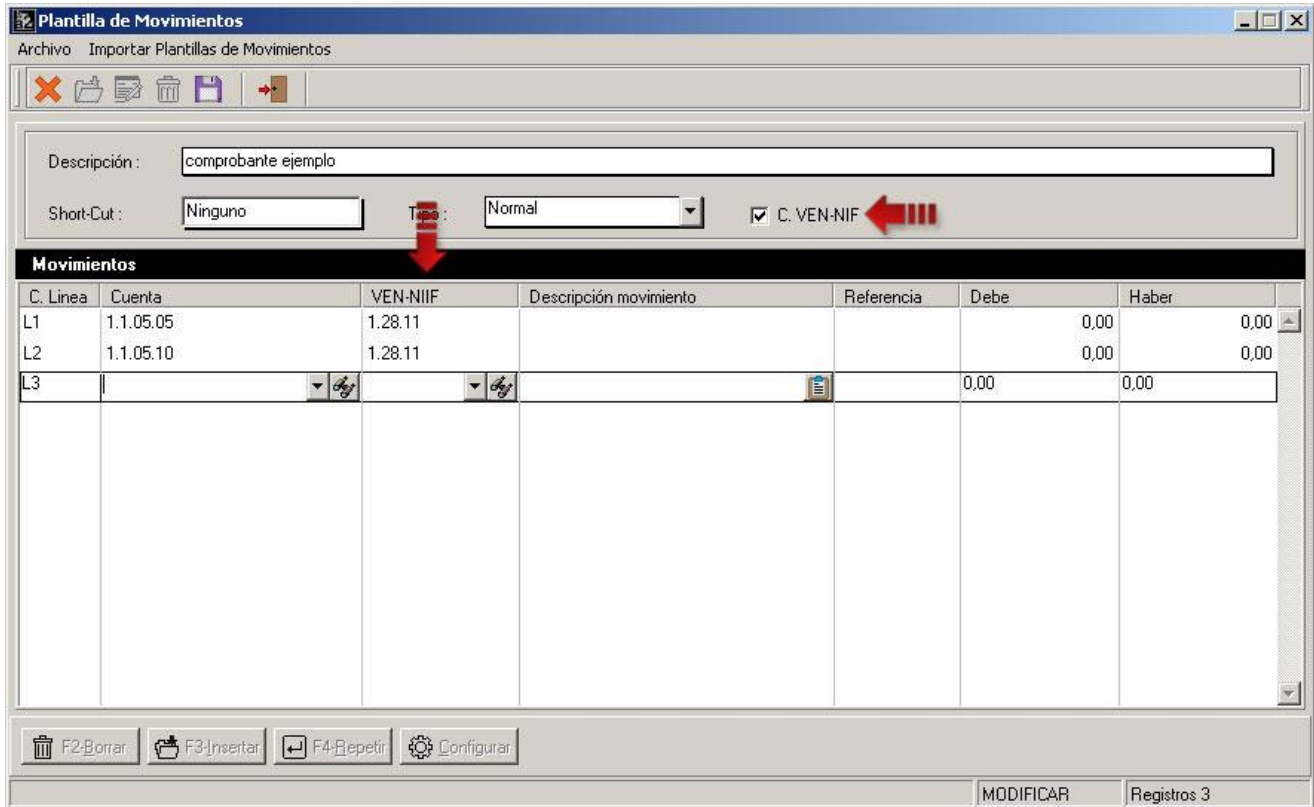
Plantilla de Movimientos

Archivo Importar Plantillas de Movimientos

Descripción : comprobante ejemplo

Short-Cut : Ninguno

Tipo : Normal

C. VEN-NIF

Movimientos

| C. Linea | Cuenta | VEN-NIIF | Descripción movimiento | Referencia | Debe | Haber |
|---|---|---|---|---|---|---|
| L1 | 1.1.05.05 | 1.28.11 | | | 0,00 | 0,00 |
| L2 | 1.1.05.10 | 1.28.11 | | | 0,00 | 0,00 |
| L3 | | | | | 0,00 | 0,00 |

F2-Borrar F3-Insertar F4-Repetir Configurar

MODIFICAR Registros 3